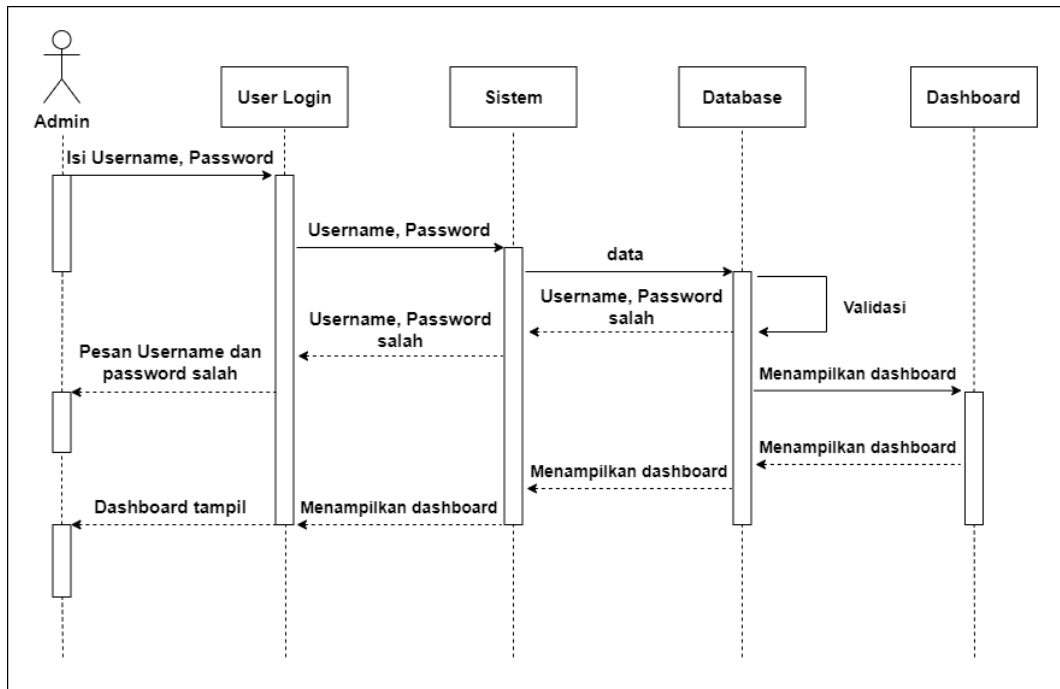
Admin

User Login

Sistem

Database

Dashboard

Isi Username, Password

Username, Password

data

Validasi

Username, Password salah

Username, Password salah

Pesan Username dan password salah

Menampilkan dashboard

Menampilkan dashboard

Menampilkan dashboard

Dashboard tampil

Menampilkan dashboard